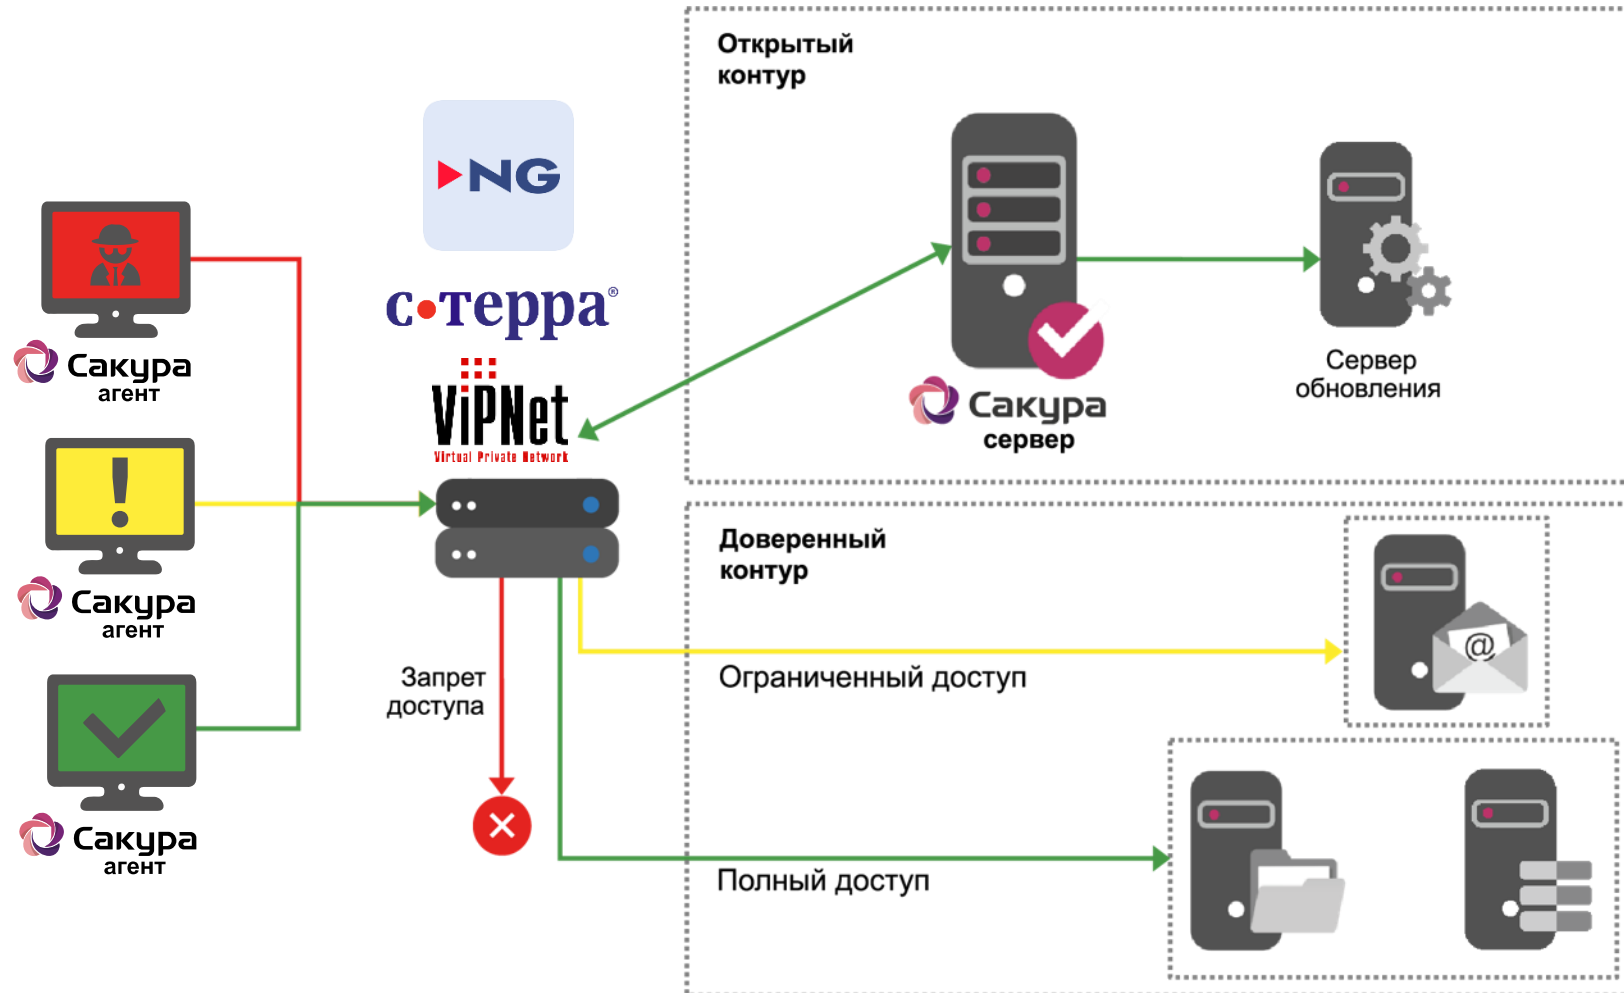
NG

С-Терра®

ViPNet
Virtual Private Network

Сакура
агент

Сакура
агент

Сакура
агент

Открытый
контур

Сакура
сервер

Сервер
обновления

Доверенный
контур

Запрет
доступа

Ограниченный доступ

Полный доступ